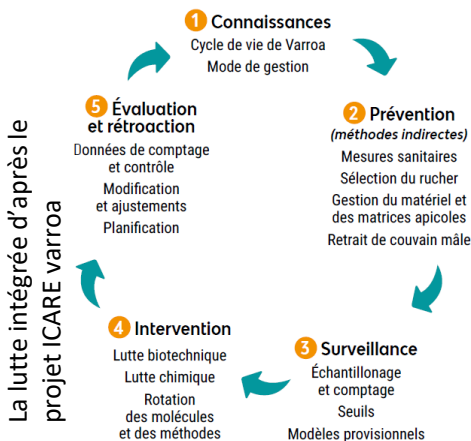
La lutte intégrée d'après le projet ICARE varroa

1 Connaissances
Cycle de vie de Varroa
Mode de gestion

2 Prévention
(méthodes indirectes)
Mesures sanitaires
Sélection du rucher
Gestion du matériel et des matrices apicoles
Retrait de couvain mâle

3 Surveillance
Échantillonnage et comptage
Seuils
Modèles provisionnels

4 Intervention
Lutte biotechnique
Lutte chimique
Rotation des molécules et des méthodes

5 Évaluation et rétroaction
Données de comptage et contrôle
Modification et ajustements
Planification